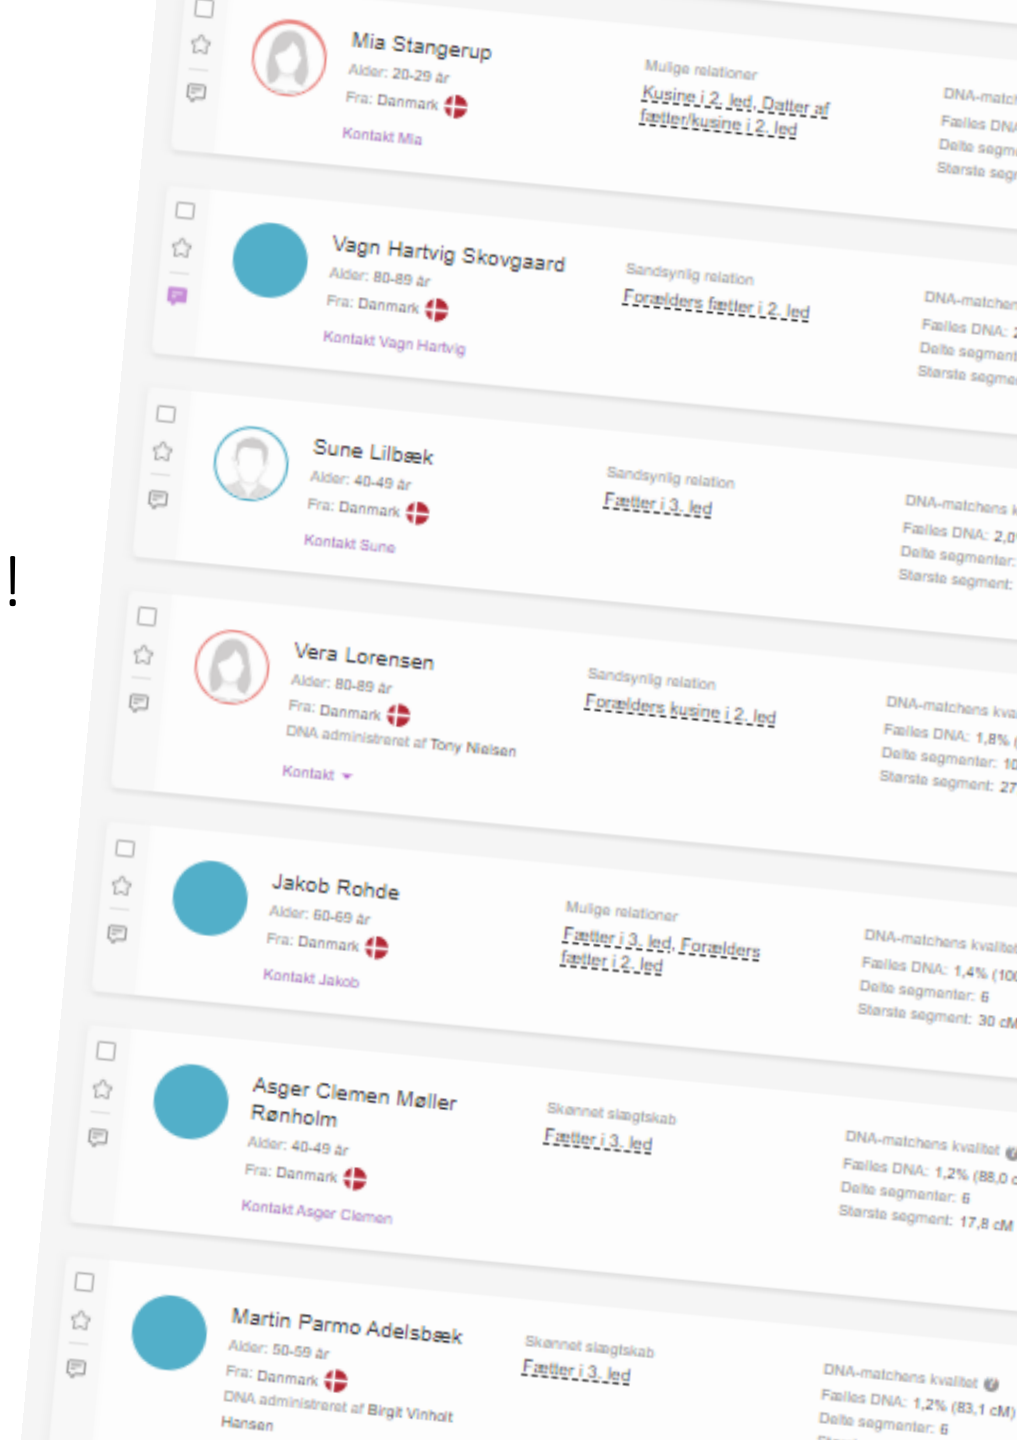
Mia Stangerup
Alder: 20-29 år
Fra: Danmark
Kontakt Mia

Mulige relationer
Kusine i 2. led, Datter af fætter/kusine i 2. led

DNA-matc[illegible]
Fælles DN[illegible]
Delte segm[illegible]
Største seg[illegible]

Vagn Hartvig Skovgaard
Alder: 80-89 år
Fra: Danmark
Kontakt Vagn Hartvig

Sandsynlig relation
Forælders fætter i 2. led

DNA-matchen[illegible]
Fælles DNA: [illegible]
Delte segment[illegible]
Største segme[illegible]

Sune Lilbæk
Alder: 40-49 år
Fra: Danmark
Kontakt Sune

Sandsynlig relation
Fætter i 3. led

DNA-matchens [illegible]
Fælles DNA: 2,0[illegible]
Delte segmenter: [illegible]
Største segment: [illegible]

!

Vera Lorensen
Alder: 80-89 år
Fra: Danmark
DNA administreret af Tony Nielsen
Kontakt

Sandsynlig relation
Forælders kusine i 2. led

DNA-matchens kva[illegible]
Fælles DNA: 1,8% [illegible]
Delte segmenter: 10
Største segment: 27

Jakob Rohde
Alder: 60-69 år
Fra: Danmark
Kontakt Jakob

Mulige relationer
Fætter i 3. led, Forælders fætter i 2. led

DNA-matchens kvalitet
Fælles DNA: 1,4% (10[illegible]
Delte segmenter: 6
Største segment: 30 cM

Asger Clemen Møller Rønholm
Alder: 40-49 år
Fra: Danmark
Kontakt Asger Clemen

Skønnet slægtskab
Fætter i 3. led

DNA-matchens kvalitet
Fælles DNA: 1,2% (88,0 c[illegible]
Delte segmenter: 6
Største segment: 17,8 cM

Martin Parmo Adelsbæk
Alder: 50-59 år
Fra: Danmark
DNA administreret af Birgit Vinholt Hansen

Skønnet slægtskab
Fætter i 3. led

DNA-matchens kvalitet
Fælles DNA: 1,2% (83,1 cM)
Delte segmenter: 6